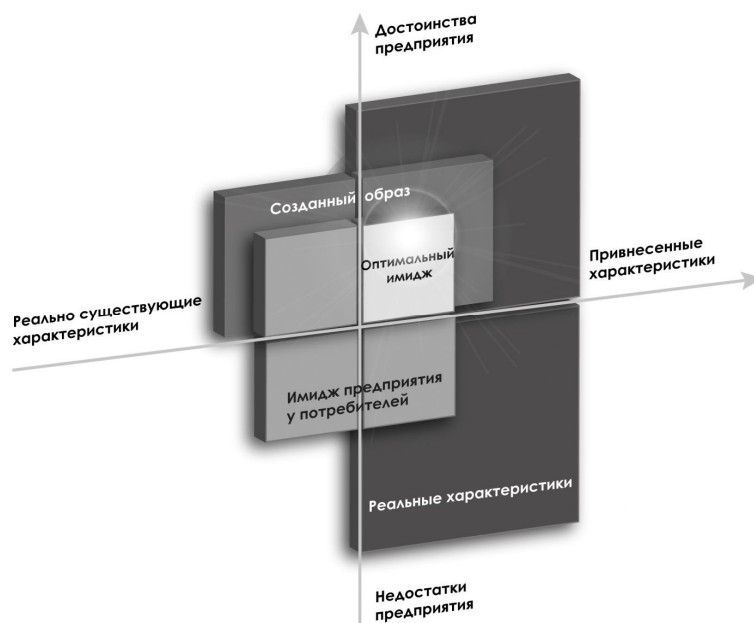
Достоинства предприятия

Созданный образ

Оптимальный имидж

Привнесенные характеристики

Реально существующие характеристики

Имидж предприятия у потребителей

Реальные характеристики

Недостатки предприятия